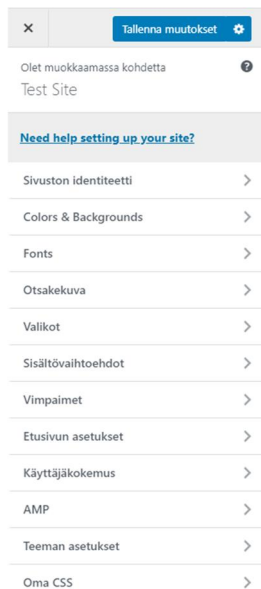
×

Tallenna muutokset

Olet muokkaamassa kohdetta

Test Site

Need help setting up your site?

Sivuston identiteetti

Colors & Backgrounds

Fonts

Otsakekuva

Valikot

Sisältövaihtoehdot

Vimpaimet

Etusivun asetukset

Käyttäjäkokemus

AMP

Teeman asetukset

Oma CSS